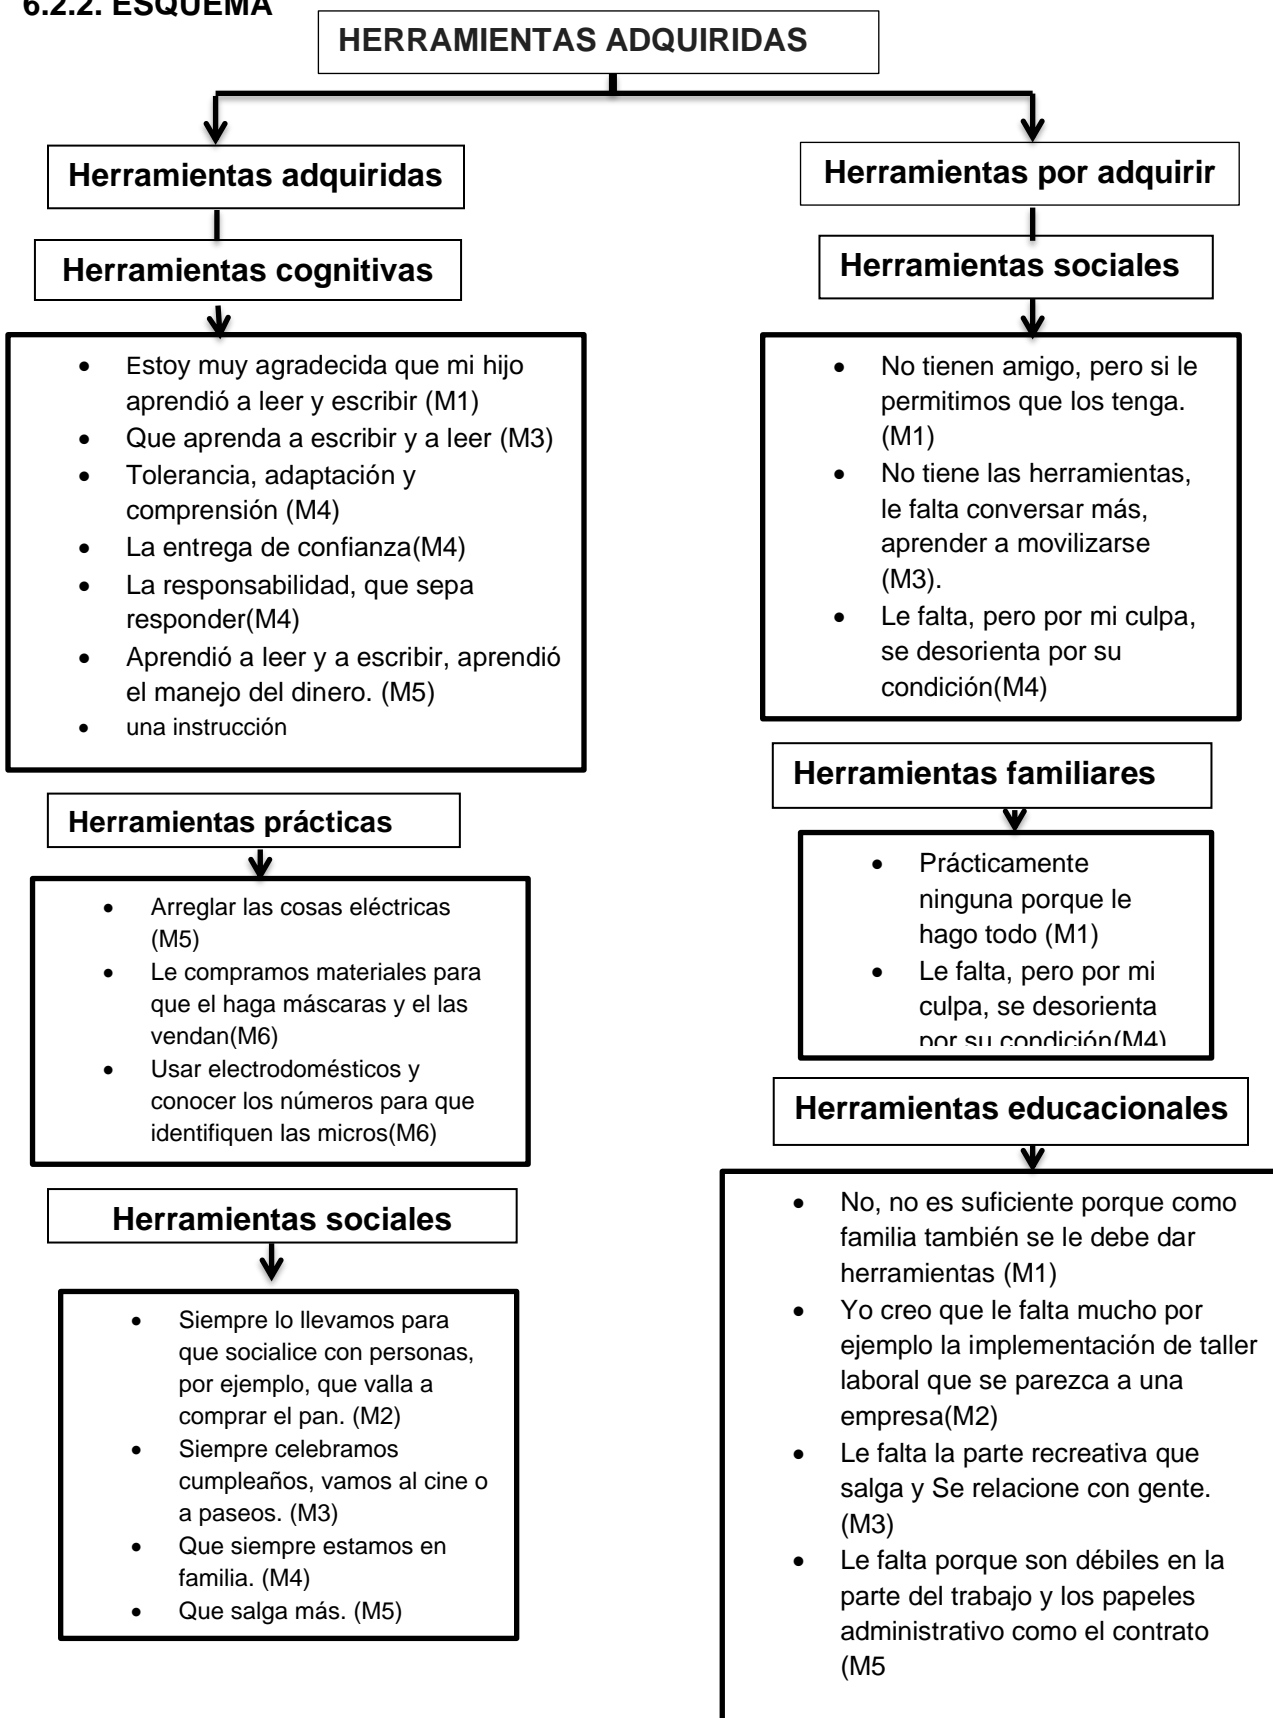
6.2.2. ESQUEMA

HERRAMIENTAS ADQUIRIDAS

Herramientas adquiridas

Herramientas cognitivas

- Estoy muy agradecida que mi hijo aprendió a leer y escribir (M1)
- Que aprenda a escribir y a leer (M3)
- Tolerancia, adaptación y comprensión (M4)
- La entrega de confianza(M4)
- La responsabilidad, que sepa responder(M4)
- Aprendió a leer y a escribir, aprendió el manejo del dinero. (M5)
- una instrucción

Herramientas prácticas

- Arreglar las cosas eléctricas (M5)
- Le compramos materiales para que el haga máscaras y el las vendan(M6)
- Usar electrodomésticos y conocer los números para que identifiquen las micros(M6)

Herramientas sociales

- Siempre lo llevamos para que socialice con personas, por ejemplo, que valla a comprar el pan. (M2)
- Siempre celebramos cumpleaños, vamos al cine o a paseos. (M3)
- Que siempre estamos en familia. (M4)
- Que salga más. (M5)

Herramientas por adquirir

Herramientas sociales

- No tienen amigo, pero si le permitimos que los tenga. (M1)
- No tiene las herramientas, le falta conversar más, aprender a movilizarse (M3).
- Le falta, pero por mi culpa, se desorienta por su condición(M4)

Herramientas familiares

- Prácticamente ninguna porque le hago todo (M1)
- Le falta, pero por mi culpa, se desorienta por su condición(M4)

Herramientas educacionales

- No, no es suficiente porque como familia también se le debe dar herramientas (M1)
- Yo creo que le falta mucho por ejemplo la implementación de taller laboral que se parezca a una empresa(M2)
- Le falta la parte recreativa que salga y Se relacione con gente. (M3)
- Le falta porque son débiles en la parte del trabajo y los papeles administrativo como el contrato (M5